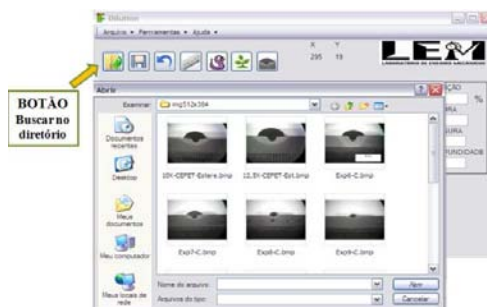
Dilutus

Arquivo • Ferramentas • Ajuda •

X Y
295 19

LEM
LABORATÓRIO DE ENSAIOS MECÂNICOS

BOTÃO
Buscar no diretório

Abrir

Examinar: img512x384

Documentos recentes

Desktop

Meus documentos

Meu computador

Meus locais de rede

10X-CEFET-Estere.bmp

12.5X-CEFET-Est.bmp

Exp6-C.bmp

Exp7-C.bmp

Exp8-C.bmp

Exp9-C.bmp

Nome do arquivo:

Arquivos do tipo:

Abrir

Cancelar

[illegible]ÇÃO
%
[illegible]RA
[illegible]URA
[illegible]FUNDIDADE